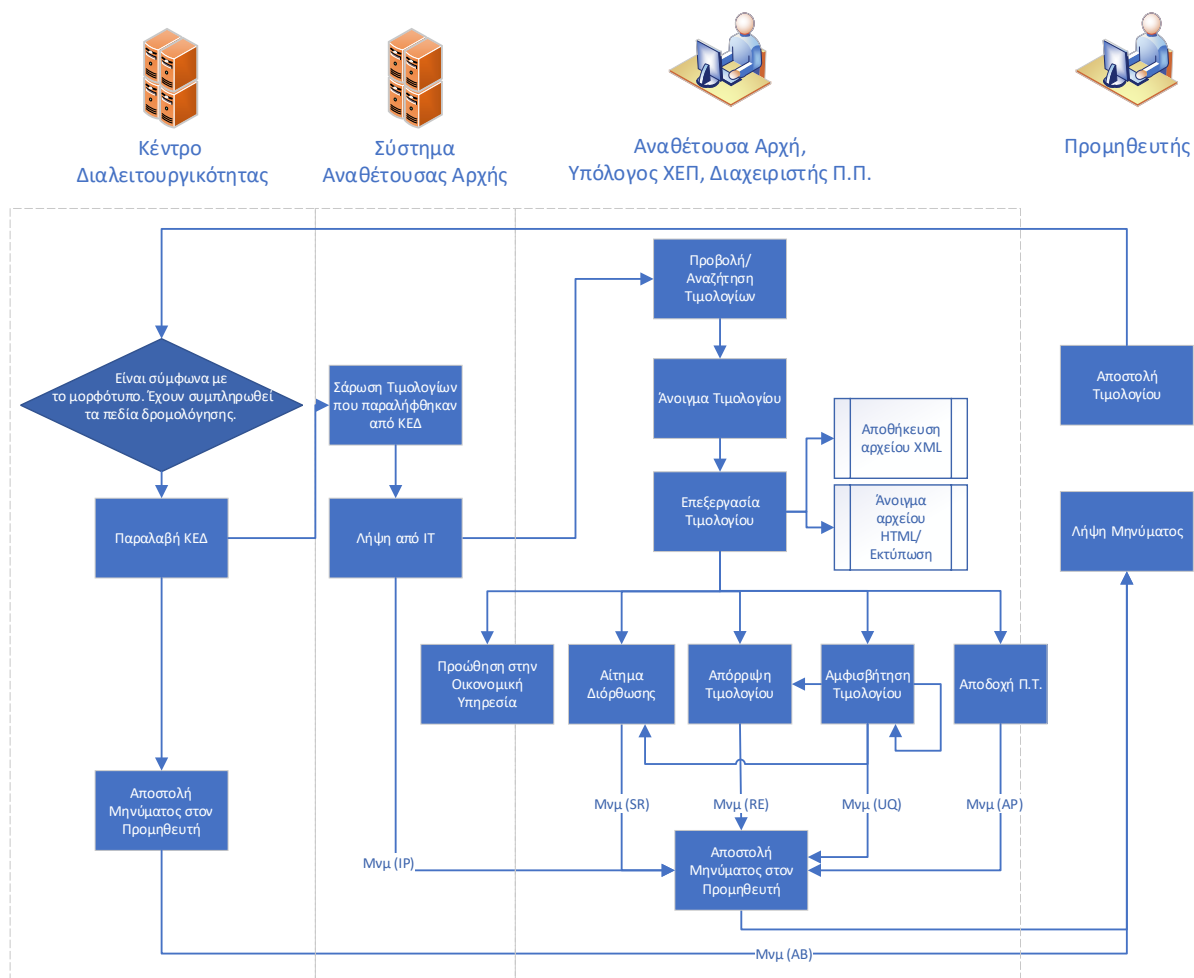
Κέντρο Διαλειτουργικότητας

Σύστημα Αναθέτουσας Αρχής

Αναθέτουσα Αρχή, Υπόλογος ΧΕΠ, Διαχειριστής Π.Π.

Προμηθευτής

Είναι σύμφωνα με το μορφότυπο. Έχουν συμπληρωθεί τα πεδία δρομολόγησης.

Παραλαβή ΚΕΔ

Αποστολή Μηνύματος στον Προμηθευτή

Σάρωση Τιμολογίων που παραλήφθηκαν από ΚΕΔ

Λήψη από ΙΤ

Προβολή/ Αναζήτηση Τιμολογίων

Άνοιγμα Τιμολογίου

Αποθήκευση αρχείου XML

Επεξεργασία Τιμολογίου

Άνοιγμα αρχείου HTML/ Εκτύπωση

Αποστολή Τιμολογίου

Λήψη Μηνύματος

Προώθηση στην Οικονομική Υπηρεσία

Αίτημα Διόρθωσης

Απόρριψη Τιμολογίου

Αμφισβήτηση Τιμολογίου

Αποδοχή Π.Τ.

Μνμ (SR)

Μνμ (RE)

Μνμ (UQ)

Μνμ (AP)

Μνμ (IP)

Αποστολή Μηνύματος στον Προμηθευτή

Μνμ (AB)